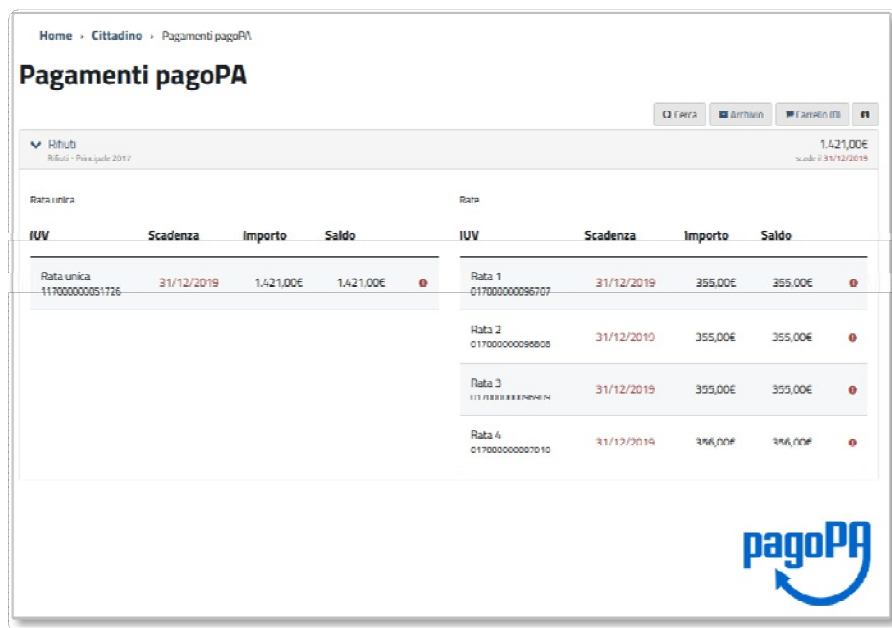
Home › Cittadino › Pagamenti pagoPA

Pagamenti pagoPA

Cerca Archivio Carrello (0)

Rifiuti
Rifiuti - Principale 2017

1.421,00€
scade il 31/12/2019

Rata unica

| IUV | Scadenza | Importo | Saldo |
|---|---|---|---|
| Rata unica 117000000051726 | 31/12/2019 | 1.421,00€ | 1.421,00€ |

Rate

| IUV | Scadenza | Importo | Saldo |
|---|---|---|---|
| Rata 1 017000000096707 | 31/12/2019 | 355,00€ | 355,00€ |
| Rata 2 017000000096808 | 31/12/2019 | 355,00€ | 355,00€ |
| Rata 3 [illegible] | 31/12/2019 | 355,00€ | 355,00€ |
| Rata 4 017000000097010 | 31/12/2019 | 356,00€ | 356,00€ |

pagoPA